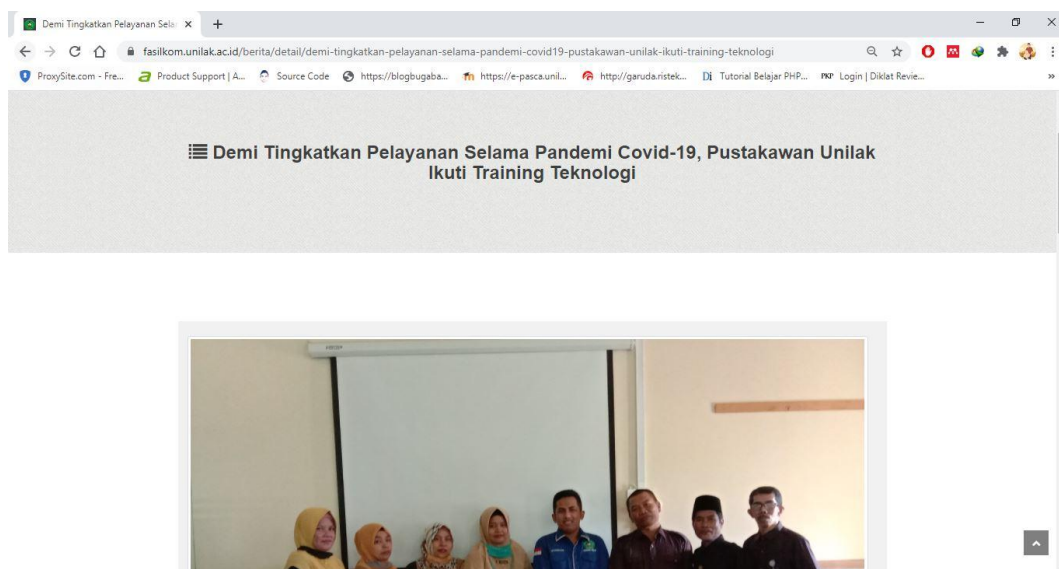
Demi Tingkatkan Pelayanan Sela ×

fasilkom.unilak.ac.id/berita/detail/demi-tingkatkan-pelayanan-selama-pandemi-covid19-pustakawan-unilak-ikuti-training-teknologi

ProxySite.com - Fre... Product Support | A... Source Code https://blogbugaba... https://e-pasca.unil... http://garuda.ristek... Tutorial Belajar PHP... Login | Diklat Revie...

Demi Tingkatkan Pelayanan Selama Pandemi Covid-19, Pustakawan Unilak Ikuti Training Teknologi